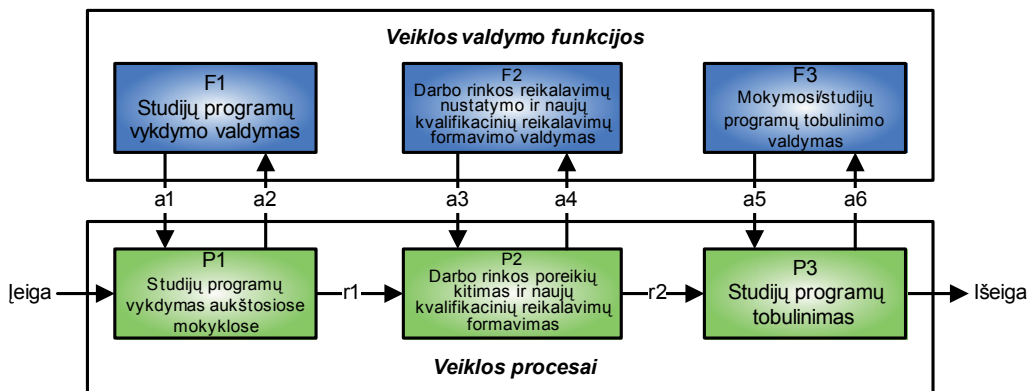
Veiklos valdymo funkcijos

F1
Studijų programų vykdymo valdymas

F2
Darbo rinkos reikalavimų nustatymo ir naujų kvalifikacinių reikalavimų formavimo valdymas

F3
Mokymosi/studijų programų tobulinimo valdymas

a1
a2
a3
a4
a5
a6

Įeiga

P1
Studijų programų vykdymas aukštosiose mokyklose

r1

P2
Darbo rinkos poreikių kitimas ir naujų kvalifikacinių reikalavimų formavimas

r2

P3
Studijų programų tobulinimas

Išeiga

Veiklos procesai